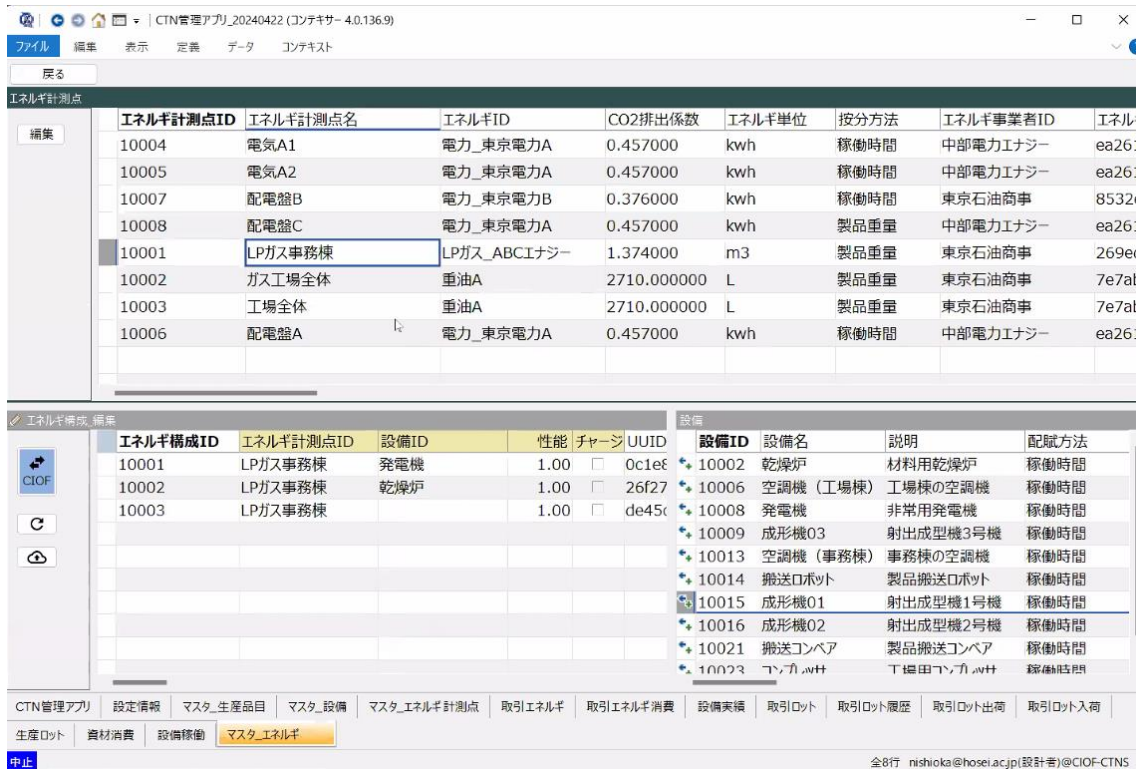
CTN管理アプリ_20240422 (コンテキサー 4.0.136.9)

ファイル 編集 表示 定義 データ コンテキスト

戻る

エネルギ計測点

編集

| エネルギ計測点ID | エネルギ計測点名 | エネルギID | CO2排出係数 | エネルギ単位 | 按分方法 | エネルギ事業者ID | エネル |
|---|---|---|---|---|---|---|---|
| 10004 | 電気A1 | 電力_東京電力A | 0.457000 | kwh | 稼働時間 | 中部電力エナジー | ea26 |
| 10005 | 電気A2 | 電力_東京電力A | 0.457000 | kwh | 稼働時間 | 中部電力エナジー | ea26 |
| 10007 | 配電盤B | 電力_東京電力B | 0.376000 | kwh | 稼働時間 | 東京石油商事 | 8532 |
| 10008 | 配電盤C | 電力_東京電力A | 0.457000 | kwh | 製品重量 | 中部電力エナジー | ea26 |
| 10001 | LPガス事務棟 | LPガス_ABCエナジー | 1.374000 | m3 | 製品重量 | 東京石油商事 | 269e |
| 10002 | ガス工場全体 | 重油A | 2710.000000 | L | 製品重量 | 東京石油商事 | 7e7a |
| 10003 | 工場全体 | 重油A | 2710.000000 | L | 製品重量 | 東京石油商事 | 7e7a |
| 10006 | 配電盤A | 電力_東京電力A | 0.457000 | kwh | 稼働時間 | 中部電力エナジー | ea26 |

エネルギ構成_編集

CIOF

| エネルギ構成ID | エネルギ計測点ID | 設備ID | 性能 | チャージ | UUID |
|---|---|---|---|---|---|
| 10001 | LPガス事務棟 | 発電機 | 1.00 | | 0c1e |
| 10002 | LPガス事務棟 | 乾燥炉 | 1.00 | | 26f27 |
| 10003 | LPガス事務棟 | | 1.00 | | de45 |

設備

| 設備ID | 設備名 | 説明 | 配賦方法 |
|---|---|---|---|
| 10002 | 乾燥炉 | 材料用乾燥炉 | 稼働時間 |
| 10006 | 空調機（工場棟） | 工場棟の空調機 | 稼働時間 |
| 10008 | 発電機 | 非常用発電機 | 稼働時間 |
| 10009 | 成形機03 | 射出成型機3号機 | 稼働時間 |
| 10013 | 空調機（事務棟） | 事務棟の空調機 | 稼働時間 |
| 10014 | 搬送ロボット | 製品搬送ロボット | 稼働時間 |
| 10015 | 成形機01 | 射出成型機1号機 | 稼働時間 |
| 10016 | 成形機02 | 射出成型機2号機 | 稼働時間 |
| 10021 | 搬送コンベア | 製品搬送コンベア | 稼働時間 |
| 10023 | コンプレッサ | 工場用コンプレッサ | 稼働時間 |

CTN管理アプリ 設定情報 マスタ_生産品目 マスタ_設備 マスタ_エネルギ計測点 取引エネルギ 取引エネルギ消費 設備実績 取引ロット 取引ロット履歴 取引ロット出荷 取引ロット入荷
生産ロット 資材消費 設備稼働 マスタ_エネルギ

中止 全8行 nishioka@hosei.ac.jp(設計者)@CIOF-CTNS